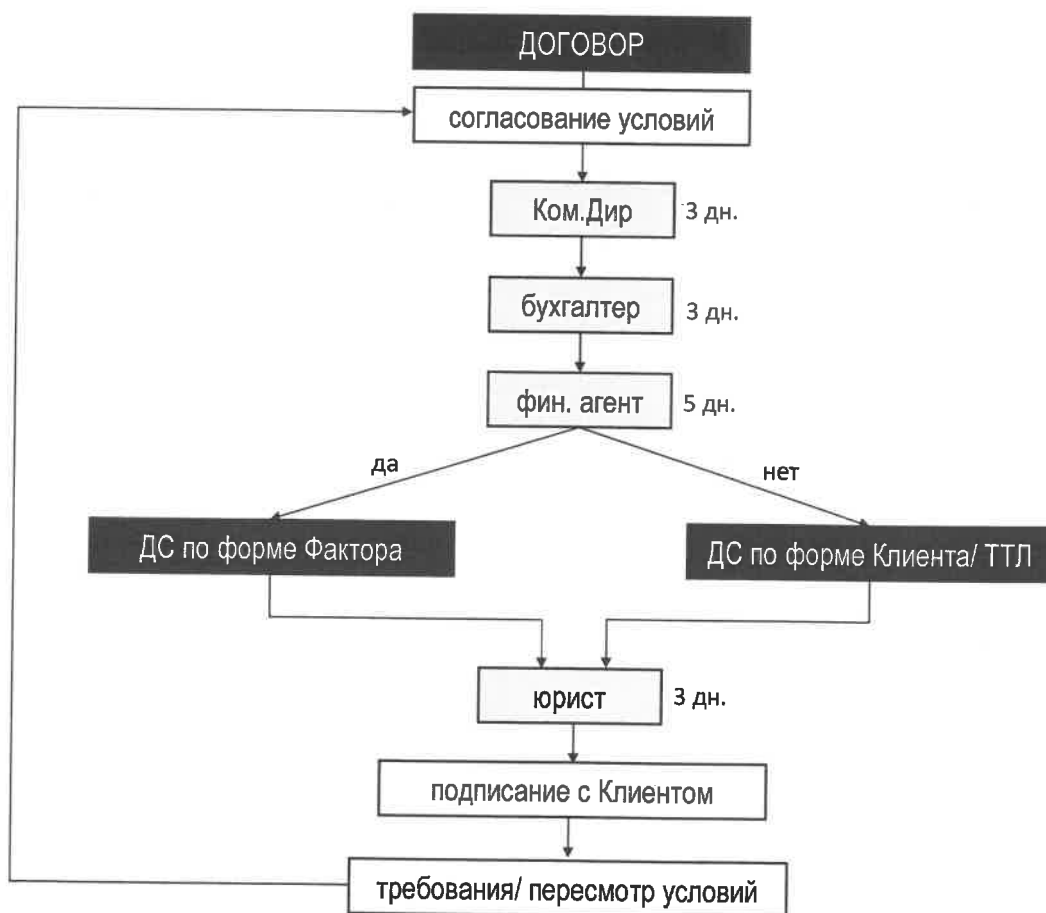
ДОГОВОР

согласование условий

Ком.Дир

3 дн.

бухгалтер

3 дн.

фин. агент

5 дн.

да

нет

ДС по форме Фактора

ДС по форме Клиента/ ТТЛ

юрист

3 дн.

подписание с Клиентом

требования/ пересмотр условий